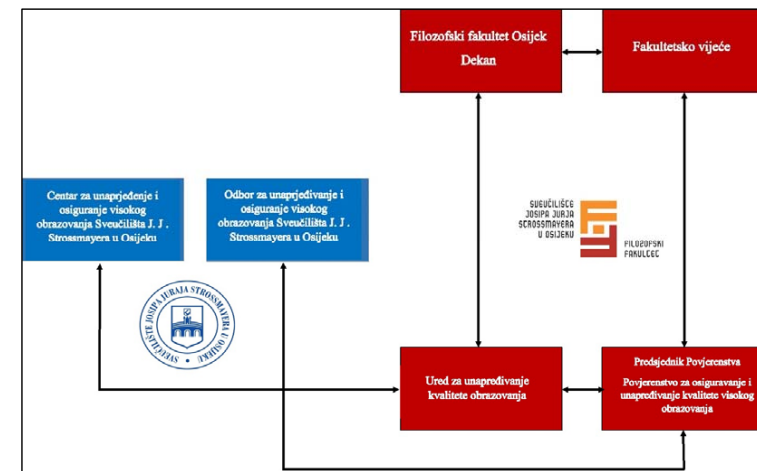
Filozofski fakultet Osijek
Dekan

Fakultetsko vijeće

Centar za unaprjeđenje i osiguranje visokog obrazovanja Sveučilišta J. J. Strossmayera u Osijeku

Odbor za unaprjeđivanje i osiguranje visokog obrazovanja Sveučilišta J. J. Strossmayera u Osijeku

SVEUČILIŠTE JOSIPA JURJA STROSSMAYERA U OSIJEKU

SVEUČILIŠTE JOSIPA JURJA STROSSMAYERA U OSIJEKU

FILOZOFSKI FAKULTET

Ured za unapređivanje kvalitete obrazovanja

Predsjednik Povjerenstva
Povjerenstvo za osiguravanje i unapređivanje kvalitete visokog obrazovanja